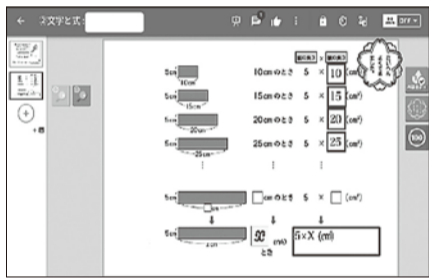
← 3文字と式-

OFF

+ 8

5cm 10cm
5cm 15cm
5cm 20cm
5cm 25cm

10cmのとき 5 × 10 (cm²)
15cmのとき 5 × 15 (cm²)
20cmのとき 5 × 20 (cm²)
25cmのとき 5 × 25 (cm²)

5cm
□cmのとき 5 × □ (cm²)

5cm x cm
50 cmのとき
5×X (cm)

100